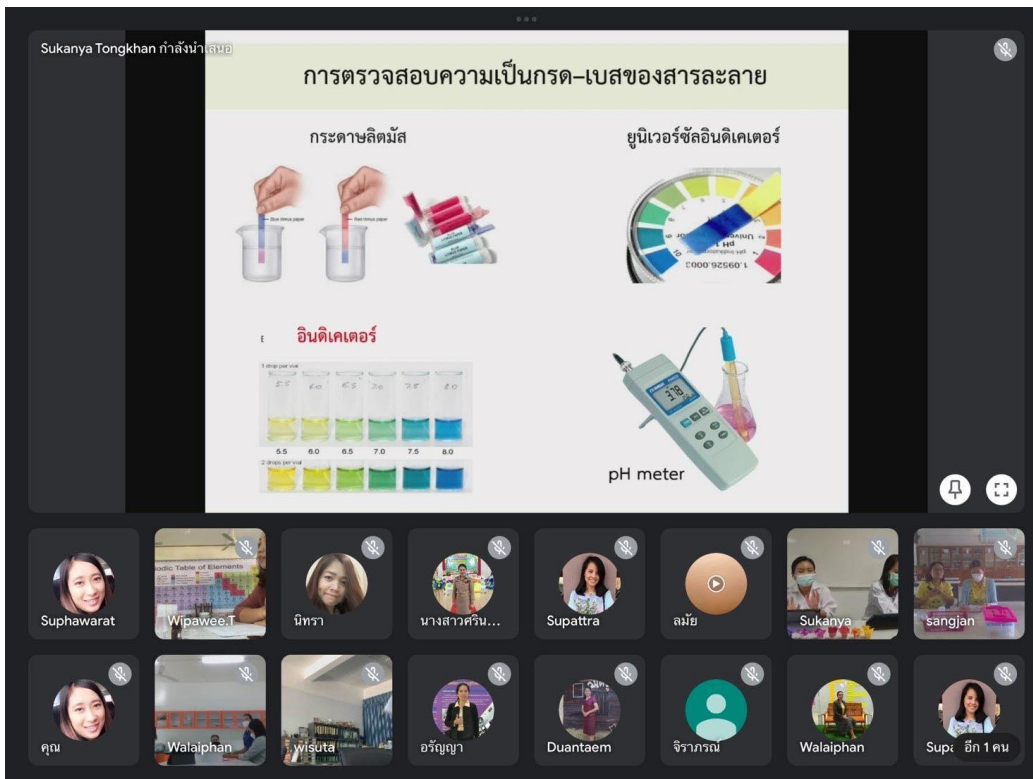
Sukanya Tongkhan กำลังนำเสนอ

การตรวจสอบความเป็นกรด–เบสของสารละลาย

กระดาษลิตมัส

Blue litmus paper

Red litmus paper

ยูนิเวอร์ซัลอินดิเคเตอร์

1.09526.0003

อินดิเคเตอร์

1 drop per vial

5.5 6.0 6.5 7.0 7.5 8.0

5.5 6.0 6.5 7.0 7.5 8.0

2 drops per vial

pH meter

Suphawarat

Wipawee.T

นิทรา

นางสาวศรีน...

Supattra

ลมัย

Sukanya

sangjan

คุณ

Walaiphan

wisuta

อรัญญา

Duantaem

จิราภรณ์

Walaiphan

Supa

อีก 1 คน